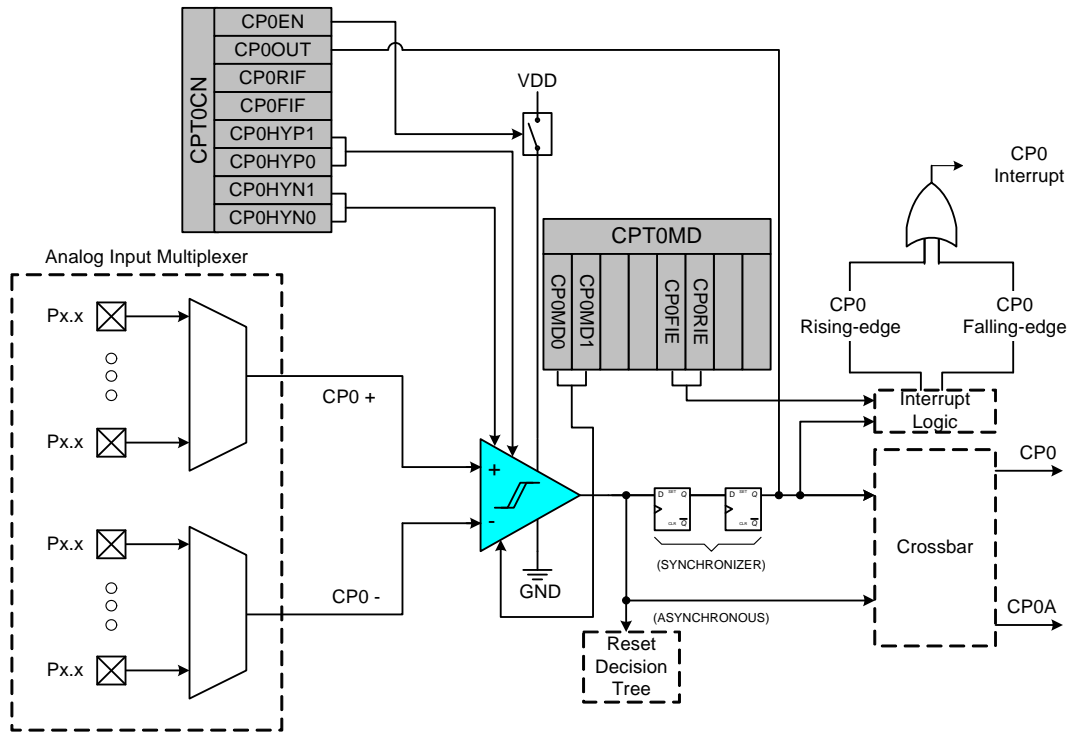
CPT0CN
CP0EN
CP0OUT
CP0RIF
CP0FIF
CP0HYP1
CP0HYP0
CP0HYN1
CP0HYN0

VDD

CP0 Interrupt

CPT0MD
CP0MD0
CP0MD1
CP0FIE
CP0RIE

CP0 Rising-edge
CP0 Falling-edge

Analog Input Multiplexer
Px.x
Px.x
CP0 +
Px.x
Px.x
CP0 -

+
-

GND

Interrupt Logic

D SET Q
CLR $\overline{Q}$
D SET Q
CLR $\overline{Q}$
(SYNCHRONIZER)

CP0
Crossbar
CP0A

(ASYNCHRONOUS)

Reset Decision Tree